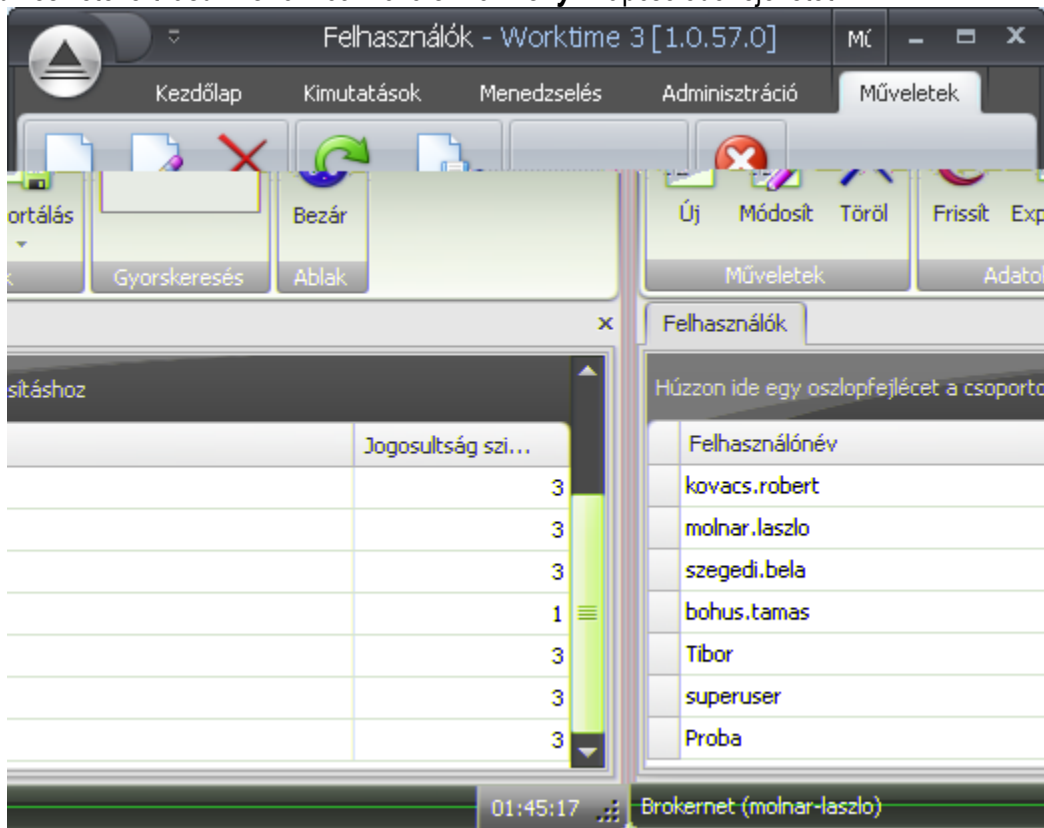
Felhasználók - Worktime 3 [1.0.57.0]

MC

Kezdőlap Kimutatások Menedzselés Adminisztráció Műveletek

ortálás

Gyorskeresés

Bezár

Ablak

×

sításhoz

| Jogosultság szi... |
|---|
| 3 |
| 3 |
| 3 |
| 1 |
| 3 |
| 3 |
| 3 |

01:45:17

Új Módosít Töröl

Műveletek

Frissít Exp

Adato

Felhasználók

Húzzon ide egy oszlopfejlécet a csoporto

| Felhasználónév |
|---|
| kovacs.robert |
| molnar.laszlo |
| szegedi.bela |
| bohus.tamas |
| Tibor |
| superuser |
| Proba |

Brokernet (molnar-laszlo)